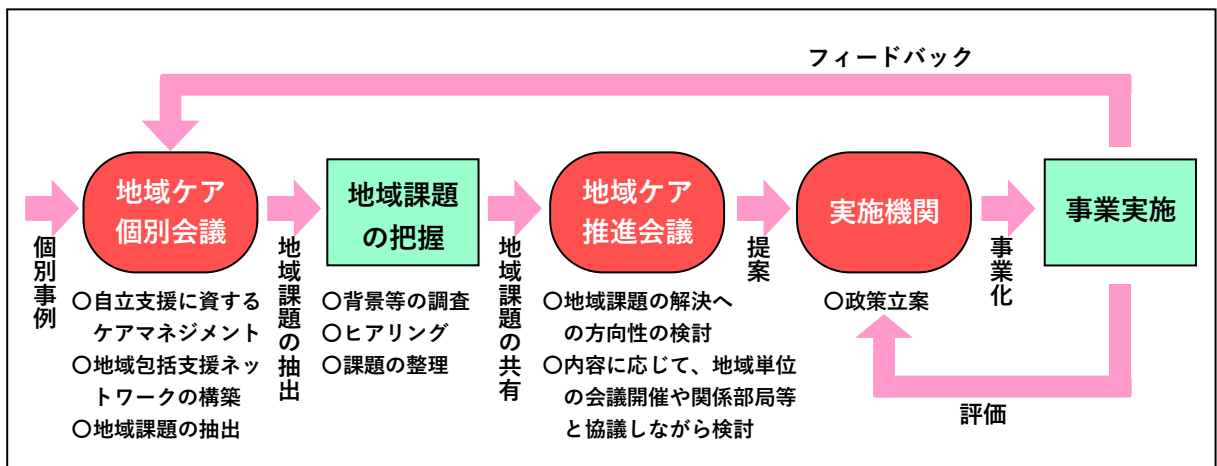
フィードバック

個別事例

地域ケア
個別会議

○自立支援に資するケアマネジメント
○地域包括支援ネットワークの構築
○地域課題の抽出

地域課題の抽出

地域課題の把握

○背景等の調査
○ヒアリング
○課題の整理

地域課題の共有

地域ケア
推進会議

○地域課題の解決への方向性の検討
○内容に応じて、地域単位の会議開催や関係部局等と協議しながら検討

提案

実施機関

○政策立案

事業化

事業実施

評価